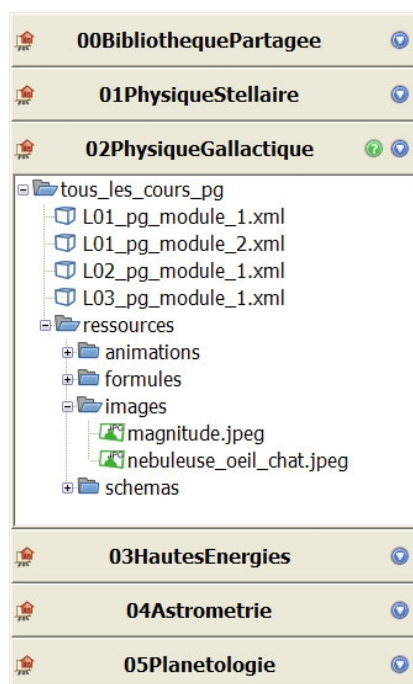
00BibliothequePartagee

01PhysiqueStellaire

02PhysiqueGallactique

tous_les_cours_pg
L01_pg_module_1.xml
L01_pg_module_2.xml
L02_pg_module_1.xml
L03_pg_module_1.xml
ressources
animations
formules
images
magnitude.jpeg
nebuleuse_oeil_chat.jpeg
schemas

03HautesEnergies

04Astrometrie

05Planetologie